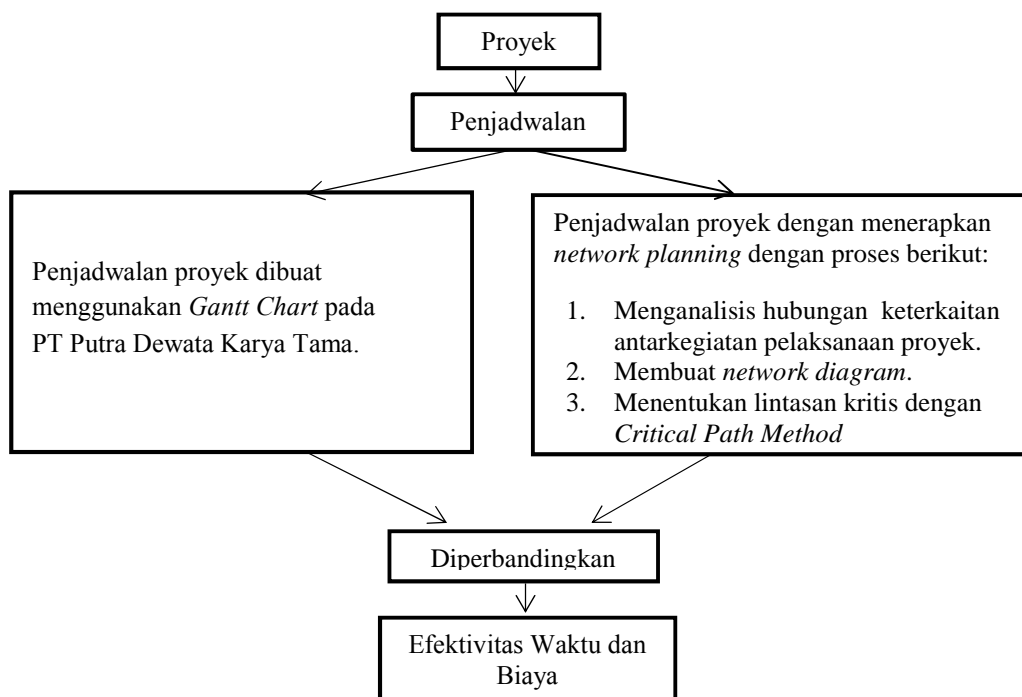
Proyek

Penjadwalan

Penjadwalan proyek dibuat menggunakan *Gantt Chart* pada PT Putra Dewata Karya Tama.

Penjadwalan proyek dengan menerapkan *network planning* dengan proses berikut:

1. Menganalisis hubungan keterkaitan antarkegiatan pelaksanaan proyek.
2. Membuat *network diagram*.
3. Menentukan lintasan kritis dengan *Critical Path Method*

Diperbandingkan

Efektivitas Waktu dan Biaya